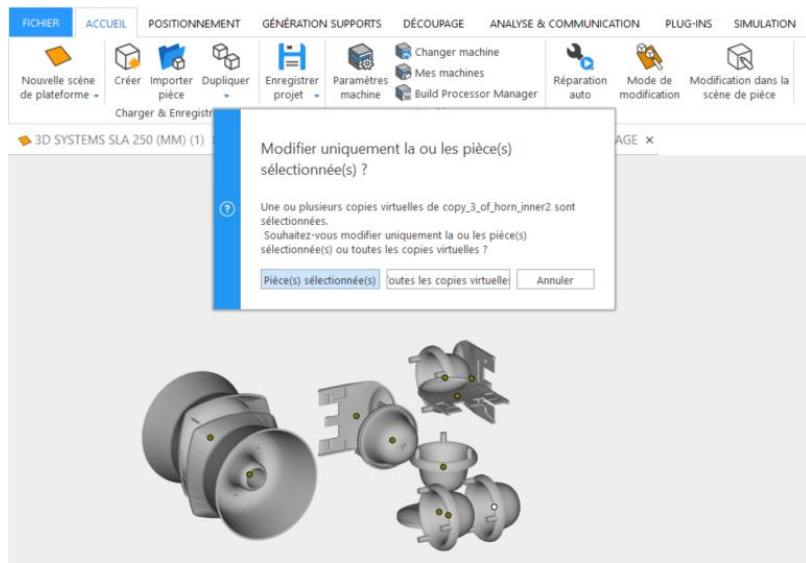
FICHIER ACCUEIL POSITIONNEMENT GÉNÉRATION SUPPORTS DÉCOUPAGE ANALYSE & COMMUNICATION PLUG-INS SIMULATION

Nouvelle scène de plateforme Créer Importer pièce Dupliquer Enregistrer projet Paramètres machine Changer machine Mes machines Build Processor Manager Réparation auto Mode de modification Modification dans la scène de pièce

Charger & Enregistr

3D SYSTEMS SLA 250 (MM) (1) AGE ×

Modifier uniquement la ou les pièce(s) sélectionnée(s) ?

Une ou plusieurs copies virtuelles de copy_3_of_horn_inner2 sont sélectionnées.
Souhaitez-vous modifier uniquement la ou les pièce(s) sélectionnée(s) ou toutes les copies virtuelles ?

Pièce(s) sélectionnée(s) 'outes les copies virtuelle: Annuler